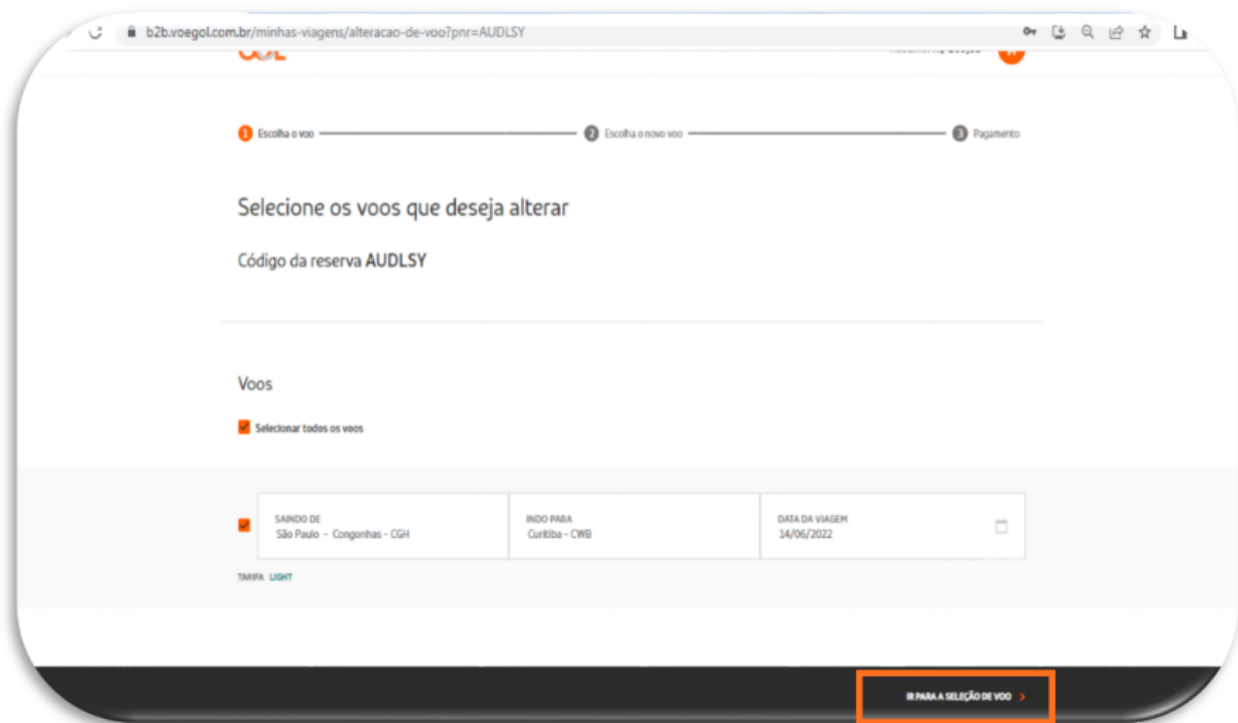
b2b.voegol.com.br/minhas-viagens/alteracao-de-voo?pnr=AUDLSY

GOL

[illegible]

1 Escolha o voo

2 Escolha o novo voo

3 Pagamento

Selecione os voos que deseja alterar

Código da reserva AUDLSY

Voos

Selecionar todos os voos

| SAINDO DE São Paulo - Congonhas - CGH | INDO PARA Curitiba - CWB | DATA DA VIAGEM 14/06/2022 |
|---|---|---|

TARIFA LIGHT

IR PARA A SELEÇÃO DE VOO ›